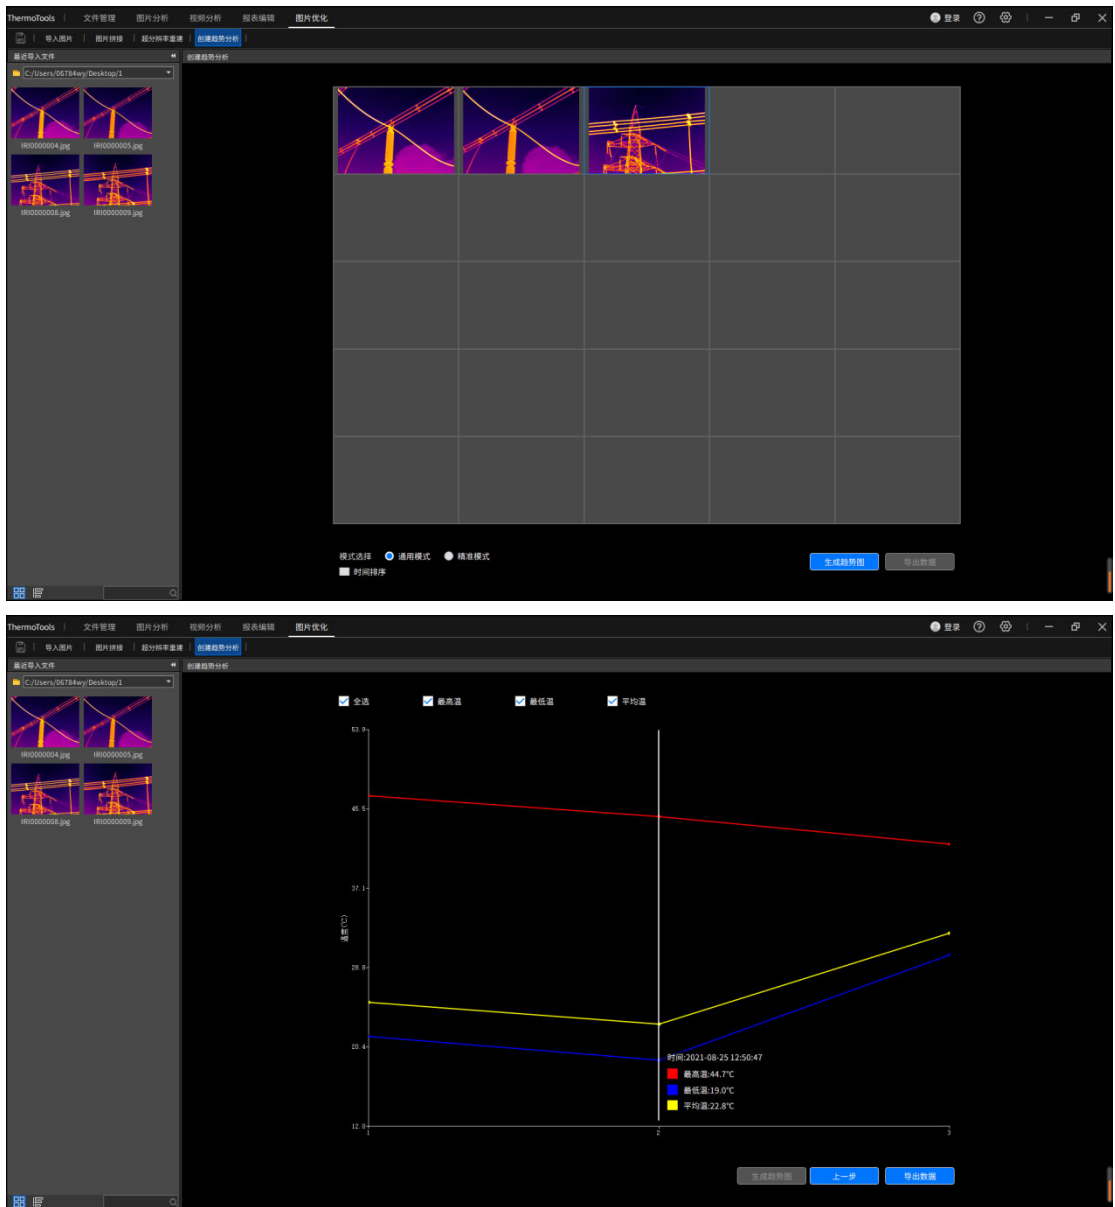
ThermoTools | 文件管理 图片分析 视频分析 报表编辑 图片优化

登录

导入图片 | 图片拼接 | 超分辨率重建 | 创建趋势分析

最近导入文件

C:/Users/06784wy/Desktop/1

IRI0000004.jpg IRI0000005.jpg

IRI0000008.jpg IRI0000009.jpg

创建趋势分析

模式选择 通用模式 精准模式

时间排序

生成趋势图 导出数据

ThermoTools | 文件管理 图片分析 视频分析 报表编辑 图片优化

登录

导入图片 | 图片拼接 | 超分辨率重建 | 创建趋势分析

最近导入文件

C:/Users/06784wy/Desktop/1

IRI0000004.jpg IRI0000005.jpg

IRI0000008.jpg IRI0000009.jpg

创建趋势分析

全选 最高温 最低温 平均温

53.9
45.5
37.1
28.8
20.4
12.0

温度(℃)

1 2 3

时间:2021-08-25 12:50:47
最高温:44.7℃
最低温:19.0℃
平均温:22.8℃

生成趋势图 上一步 导出数据